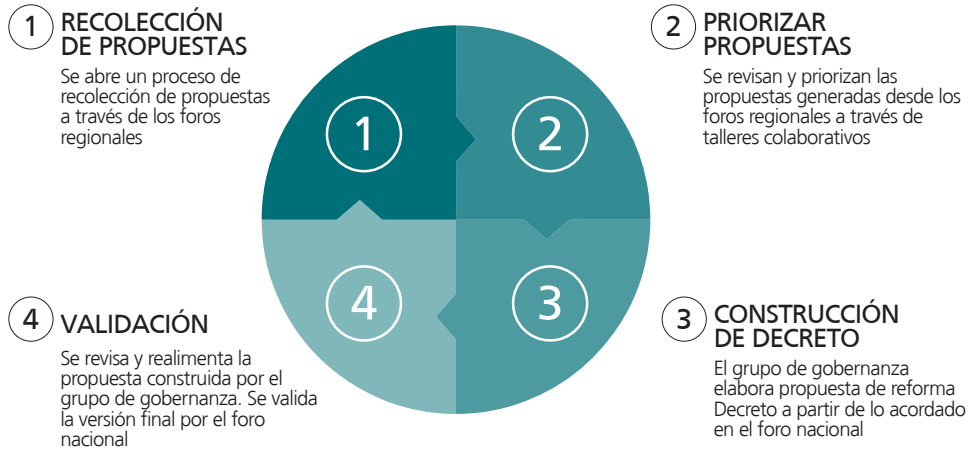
1 RECOLECCIÓN DE PROPUESTAS

Se abre un proceso de recolección de propuestas a través de los foros regionales

2 PRIORIZAR PROPUESTAS

Se revisan y priorizan las propuestas generadas desde los foros regionales a través de talleres colaborativos

1

2

4

3

4 VALIDACIÓN

Se revisa y realimenta la propuesta construida por el grupo de gobernanza. Se valida la versión final por el foro nacional

3 CONSTRUCCIÓN DE DECRETO

El grupo de gobernanza elabora propuesta de reforma Decreto a partir de lo acordado en el foro nacional